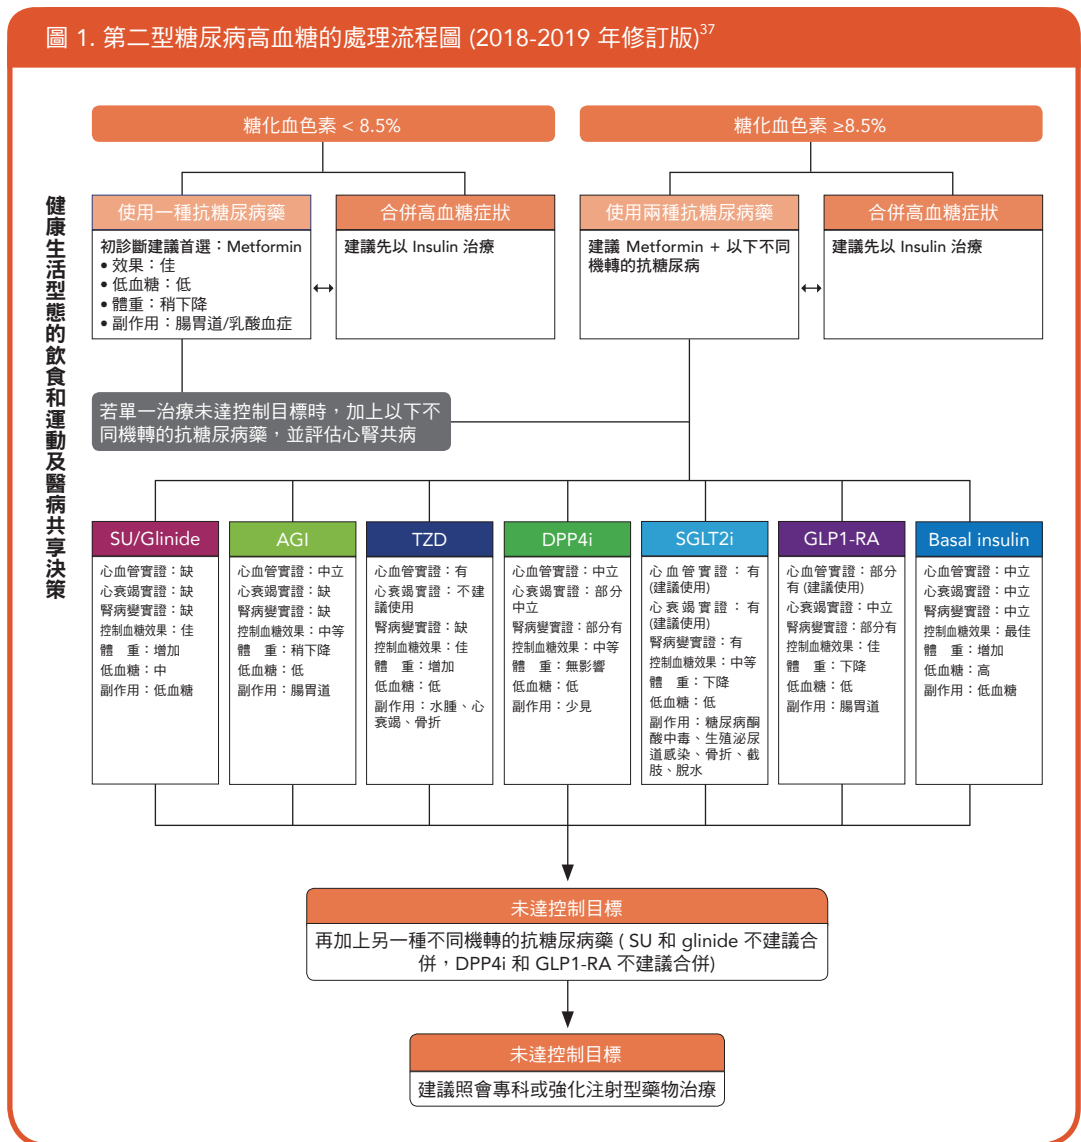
圖 1. 第二型糖尿病高血糖的處理流程圖 (2018-2019 年修訂版)$^{37}$

健康生活型態的飲食和運動及醫病共享決策

糖化血色素 < 8.5%

糖化血色素 ≥8.5%

使用一種抗糖尿病藥

初診斷建議首選：Metformin
• 效果：佳
• 低血糖：低
• 體重：稍下降
• 副作用：腸胃道/乳酸血症

合併高血糖症狀

建議先以 Insulin 治療

使用兩種抗糖尿病藥

建議 Metformin + 以下不同機轉的抗糖尿病

合併高血糖症狀

建議先以 Insulin 治療

若單一治療未達控制目標時，加上以下不同機轉的抗糖尿病藥，並評估心腎共病

SU/Glinide
心血管實證：缺
心衰竭實證：缺
腎病變實證：缺
控制血糖效果：佳
體 重：增加
低血糖：中
副作用：低血糖

AGI
心血管實證：中立
心衰竭實證：缺
腎病變實證：缺
控制血糖效果：中等
體 重：稍下降
低血糖：低
副作用：腸胃道

TZD
心血管實證：有
心衰竭實證：不建議使用
腎病變實證：缺
控制血糖效果：佳
體 重：增加
低血糖：低
副作用：水腫、心衰竭、骨折

DPP4i
心血管實證：中立
心衰竭實證：部分中立
腎病變實證：部分有
控制血糖效果：中等
體 重：無影響
低血糖：低
副作用：少見

SGLT2i
心血管實證：有(建議使用)
心衰竭實證：有(建議使用)
腎病變實證：有
控制血糖效果：中等
體 重：下降
低血糖：低
副作用：糖尿病酮酸中毒、生殖泌尿道感染、骨折、截肢、脫水

GLP1-RA
心血管實證：部分有 (建議使用)
心衰竭實證：中立
腎病變實證：部分有
控制血糖效果：佳
體 重：下降
低血糖：低
副作用：腸胃道

Basal insulin
心血管實證：中立
心衰竭實證：中立
腎病變實證：中立
控制血糖效果：最佳
體 重：增加
低血糖：高
副作用：低血糖

未達控制目標

再加上另一種不同機轉的抗糖尿病藥 ( SU 和 glinide 不建議合併，DPP4i 和 GLP1-RA 不建議合併)

未達控制目標

建議照會專科或強化注射型藥物治療